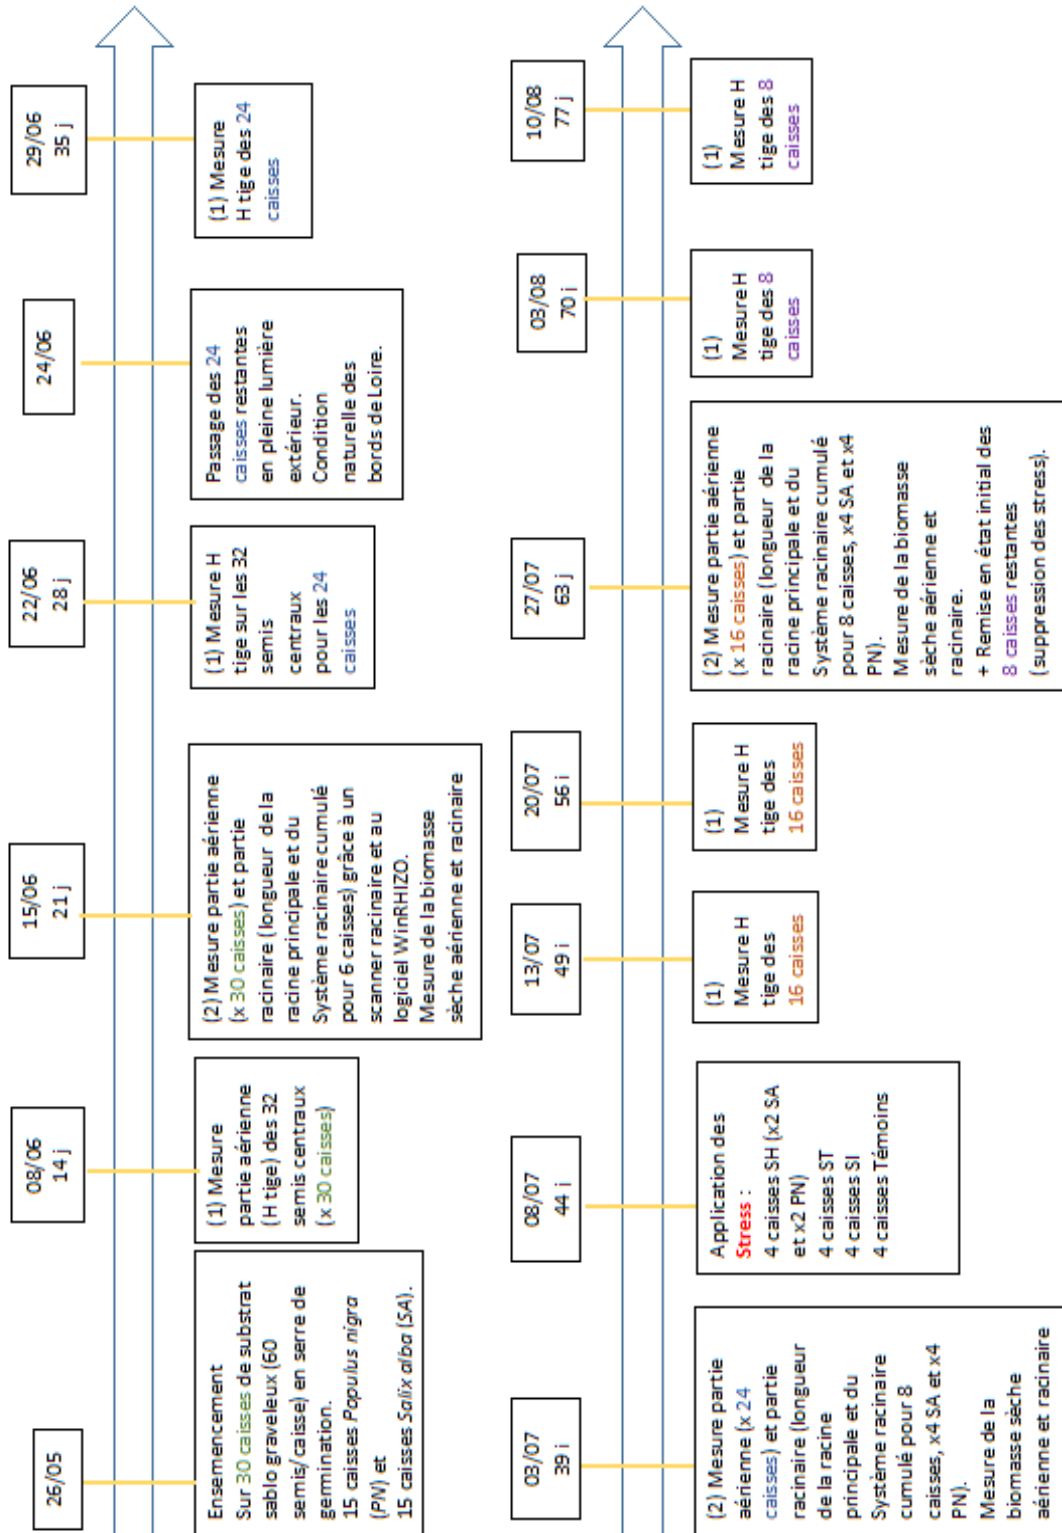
26/05

Ensemencement
Sur 30 caisses de substrat sablo graveleux (60 semis/caisse) en serre de germination.
15 caisses *Populus nigra* (PN) et
15 caisses *Salix alba* (SA).

08/06
14 j

(1) Mesure partie aérienne (H tige) des 32 semis centraux (x 30 caisses)

15/06
21 j

(2) Mesure partie aérienne (x 30 caisses) et partie racinaire (longueur de la racine principale et du Système racinaire cumulé pour 6 caisses) grâce à un scanner racinaire et au logiciel WinRHIZO.
Mesure de la biomasse sèche aérienne et racinaire

22/06
28 j

(1) Mesure H tige sur les 32 semis centraux pour les 24 caisses

24/06

Passage des 24 caisses restantes en pleine lumière extérieur. Condition naturelle des bords de Loire.

29/06
35 j

(1) Mesure H tige des 24 caisses

03/07
39 j

(2) Mesure partie aérienne (x 24 caisses) et partie racinaire (longueur de la racine principale et du Système racinaire cumulé pour 8 caisses, x4 SA et x4 PN).
Mesure de la biomasse sèche aérienne et racinaire

08/07
44 j

Application des Stress :
4 caisses SH (x2 SA et x2 PN)
4 caisses ST
4 caisses SI
4 caisses Témoins

13/07
49 j

(1) Mesure H tige des 16 caisses

20/07
56 j

(1) Mesure H tige des 16 caisses

27/07
63 j

(2) Mesure partie aérienne (x 16 caisses) et partie racinaire (longueur de la racine principale et du Système racinaire cumulé pour 8 caisses, x4 SA et x4 PN).
Mesure de la biomasse sèche aérienne et racinaire.
+ Remise en état initial des 8 caisses restantes (suppression des stress).

03/08
70 j

(1) Mesure H tige des 8 caisses

10/08
77 j

(1) Mesure H tige des 8 caisses